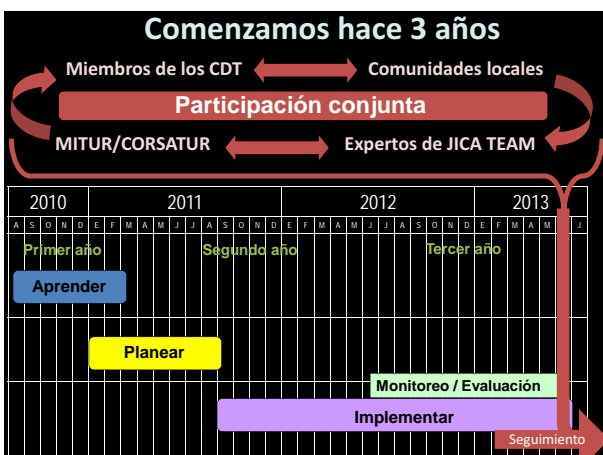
Comenzamos hace 3 años

Miembros de los CDT
Comunidades locales

Participación conjunta

MITUR/CORSATUR
Expertos de JICA TEAM

| 2010 | | | | | 2011 | | | | | | | | | | | | 2012 | | | | | | | | | | | | 2013 | | | | | | |
|---|---|---|---|---|---|---|---|---|---|---|---|---|---|---|---|---|---|---|---|---|---|---|---|---|---|---|---|---|---|---|---|---|---|---|---|
| A | S | O | N | D | E | F | M | A | M | J | J | A | S | O | N | D | E | F | M | A | M | J | J | A | S | O | N | D | E | F | M | A | M | J | J |

Primer año
Segundo año
Tercer año

Aprender

Planear

Monitoreo / Evaluación

Implementar

Seguimiento